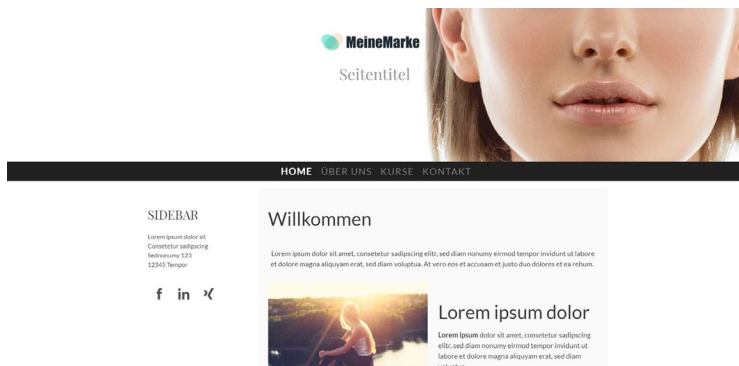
MeineMarke

Seitentitel

HOME ÜBER UNS KURSE KONTAKT

SIDEBAR

Lorem ipsum dolor sit
Consetetur sadipscing
Sednonumy 123
12345 Tempor

f in

Willkommen

Lorem ipsum dolor sit amet, consetetur sadipscing elitr, sed diam nonumy eirmod tempor invidunt ut labore et dolore magna aliquyam erat, sed diam voluptua. At vero eos et accusam et justo duo dolores et ea rebum.

Lorem ipsum dolor

Lorem Ipsum dolor sit amet, consetetur sadipscing elitr, sed diam nonumy eirmod tempor invidunt ut labore et dolore magna aliquyam erat, sed diam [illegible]